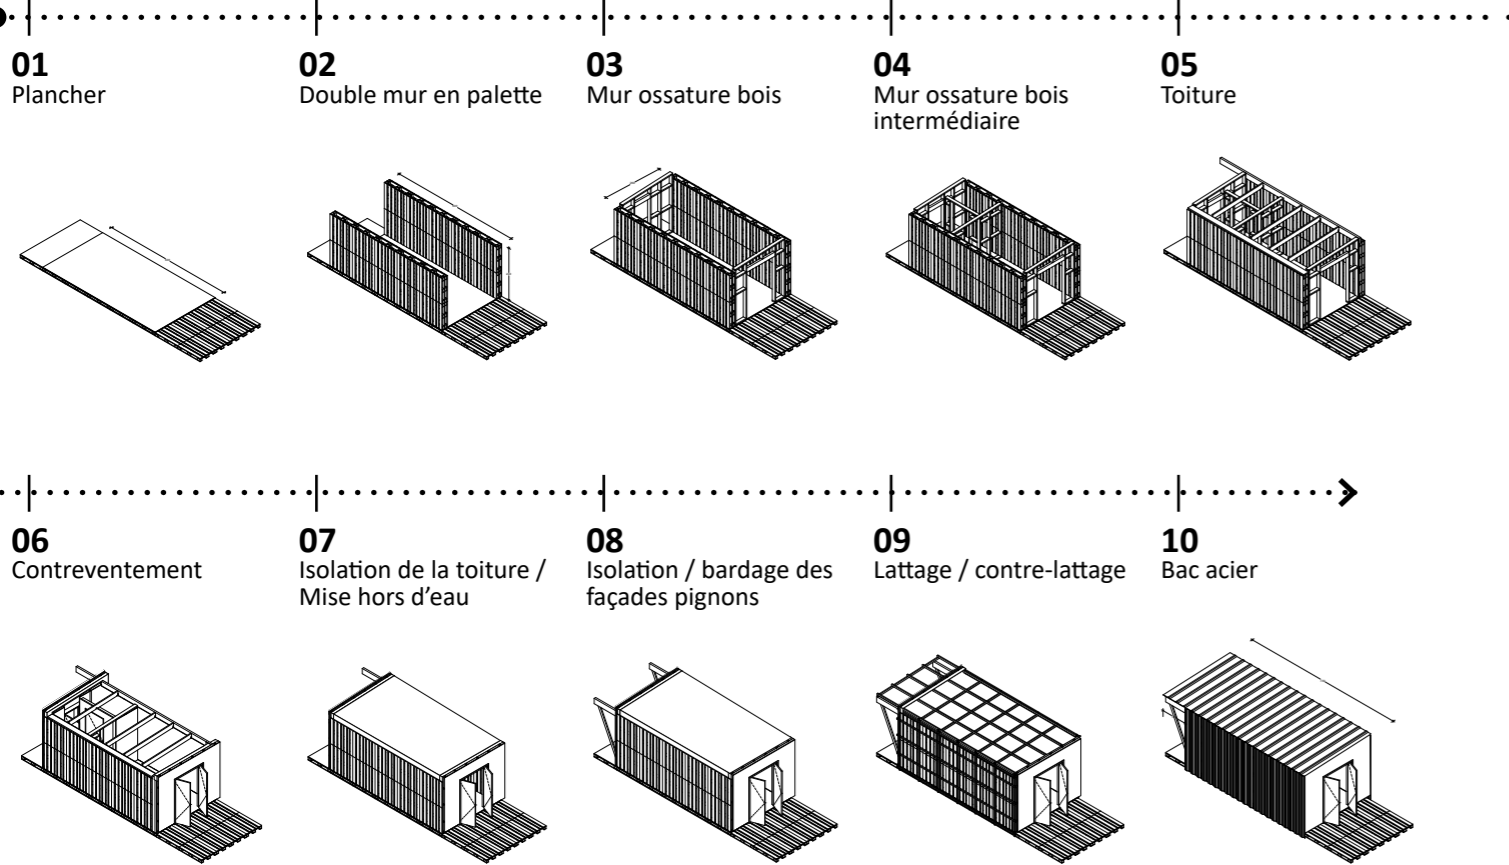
**01**
Plancher

**02**
Double mur en palette

**03**
Mur ossature bois

**04**
Mur ossature bois intermédiaire

**05**
Toiture

**06**
Contreventement

**07**
Isolation de la toiture / Mise hors d'eau

**08**
Isolation / bardage des façades pignons

**09**
Lattage / contre-lattage

**10**
Bac acier